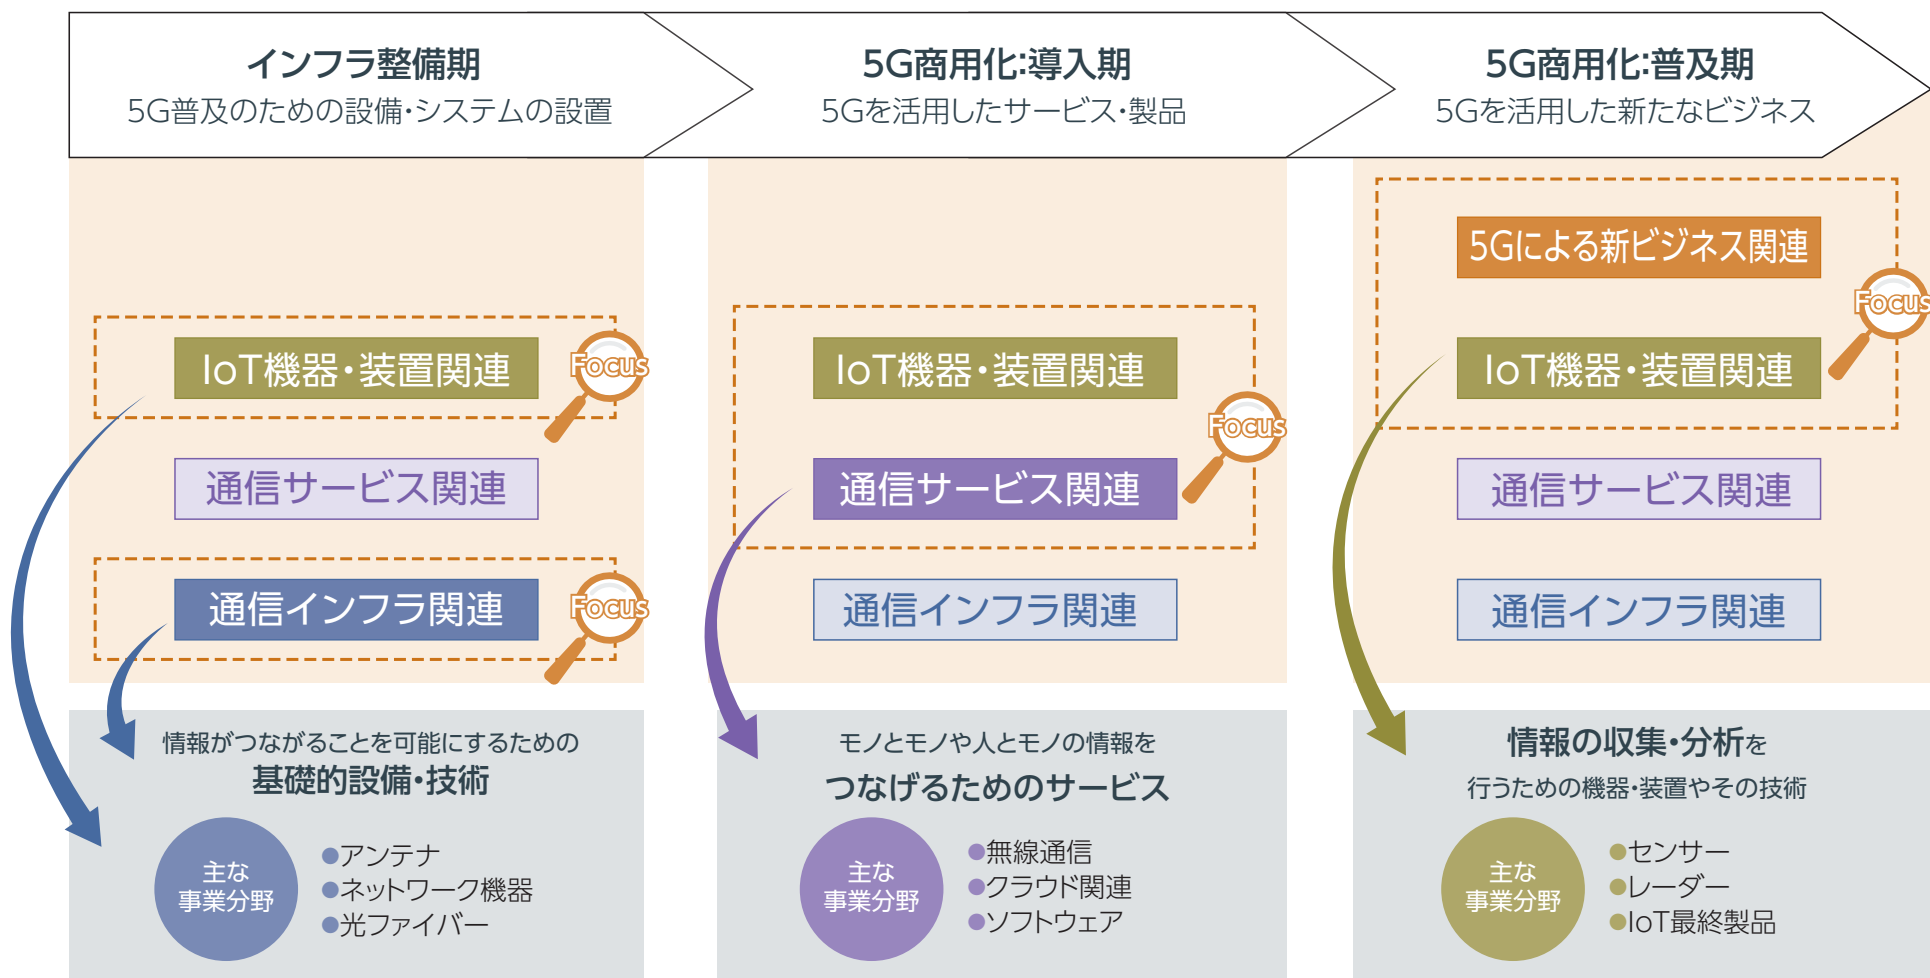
インフラ整備期
5G普及のための設備・システムの設置

5G商用化:導入期
5Gを活用したサービス・製品

5G商用化:普及期
5Gを活用した新たなビジネス

IoT機器・装置関連
Focus
通信サービス関連
通信インフラ関連
Focus

IoT機器・装置関連
通信サービス関連
Focus
通信インフラ関連

5Gによる新ビジネス関連
Focus
IoT機器・装置関連
通信サービス関連
通信インフラ関連

情報がつながることを可能にするための
基礎的設備・技術
主な事業分野
●アンテナ
●ネットワーク機器
●光ファイバー

モノとモノや人とモノの情報を
つなげるためのサービス
主な事業分野
●無線通信
●クラウド関連
●ソフトウェア

情報の収集・分析を
行うための機器・装置やその技術
主な事業分野
●センサー
●レーダー
●IoT最終製品